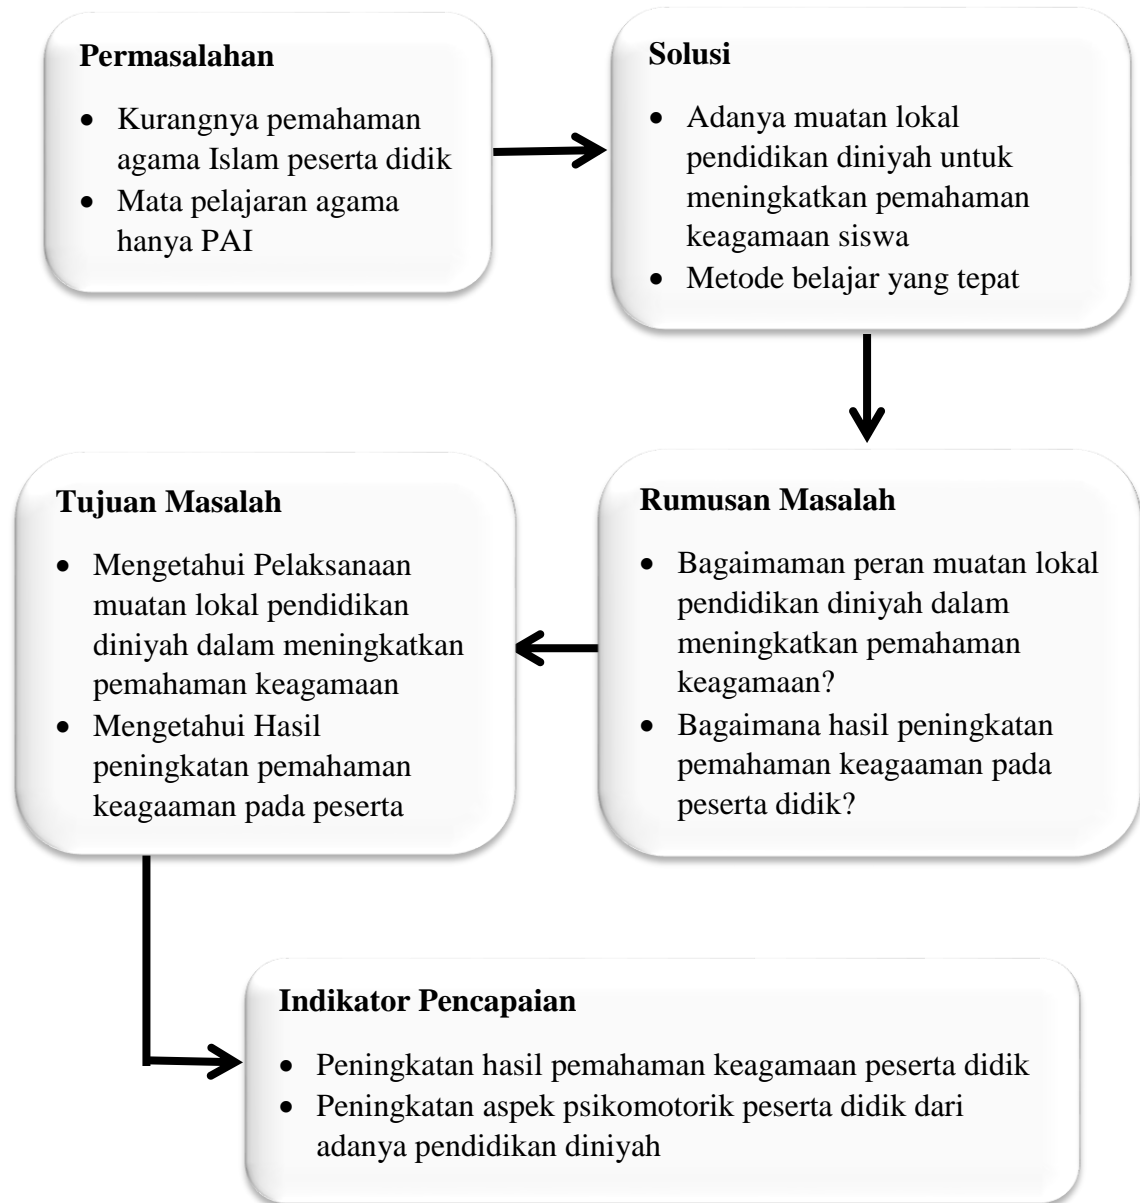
**Permasalahan**

- Kurangnya pemahaman agama Islam peserta didik
- Mata pelajaran agama hanya PAI

**Solusi**

- Adanya muatan lokal pendidikan diniyah untuk meningkatkan pemahaman keagamaan siswa
- Metode belajar yang tepat

**Rumusan Masalah**

- Bagaimaman peran muatan lokal pendidikan diniyah dalam meningkatkan pemahaman keagamaan?
- Bagaimana hasil peningkatan pemahaman keagaaman pada peserta didik?

**Tujuan Masalah**

- Mengetahui Pelaksanaan muatan lokal pendidikan diniyah dalam meningkatkan pemahaman keagamaan
- Mengetahui Hasil peningkatan pemahaman keagaaman pada peserta

**Indikator Pencapaian**

- Peningkatan hasil pemahaman keagamaan peserta didik
- Peningkatan aspek psikomotorik peserta didik dari adanya pendidikan diniyah